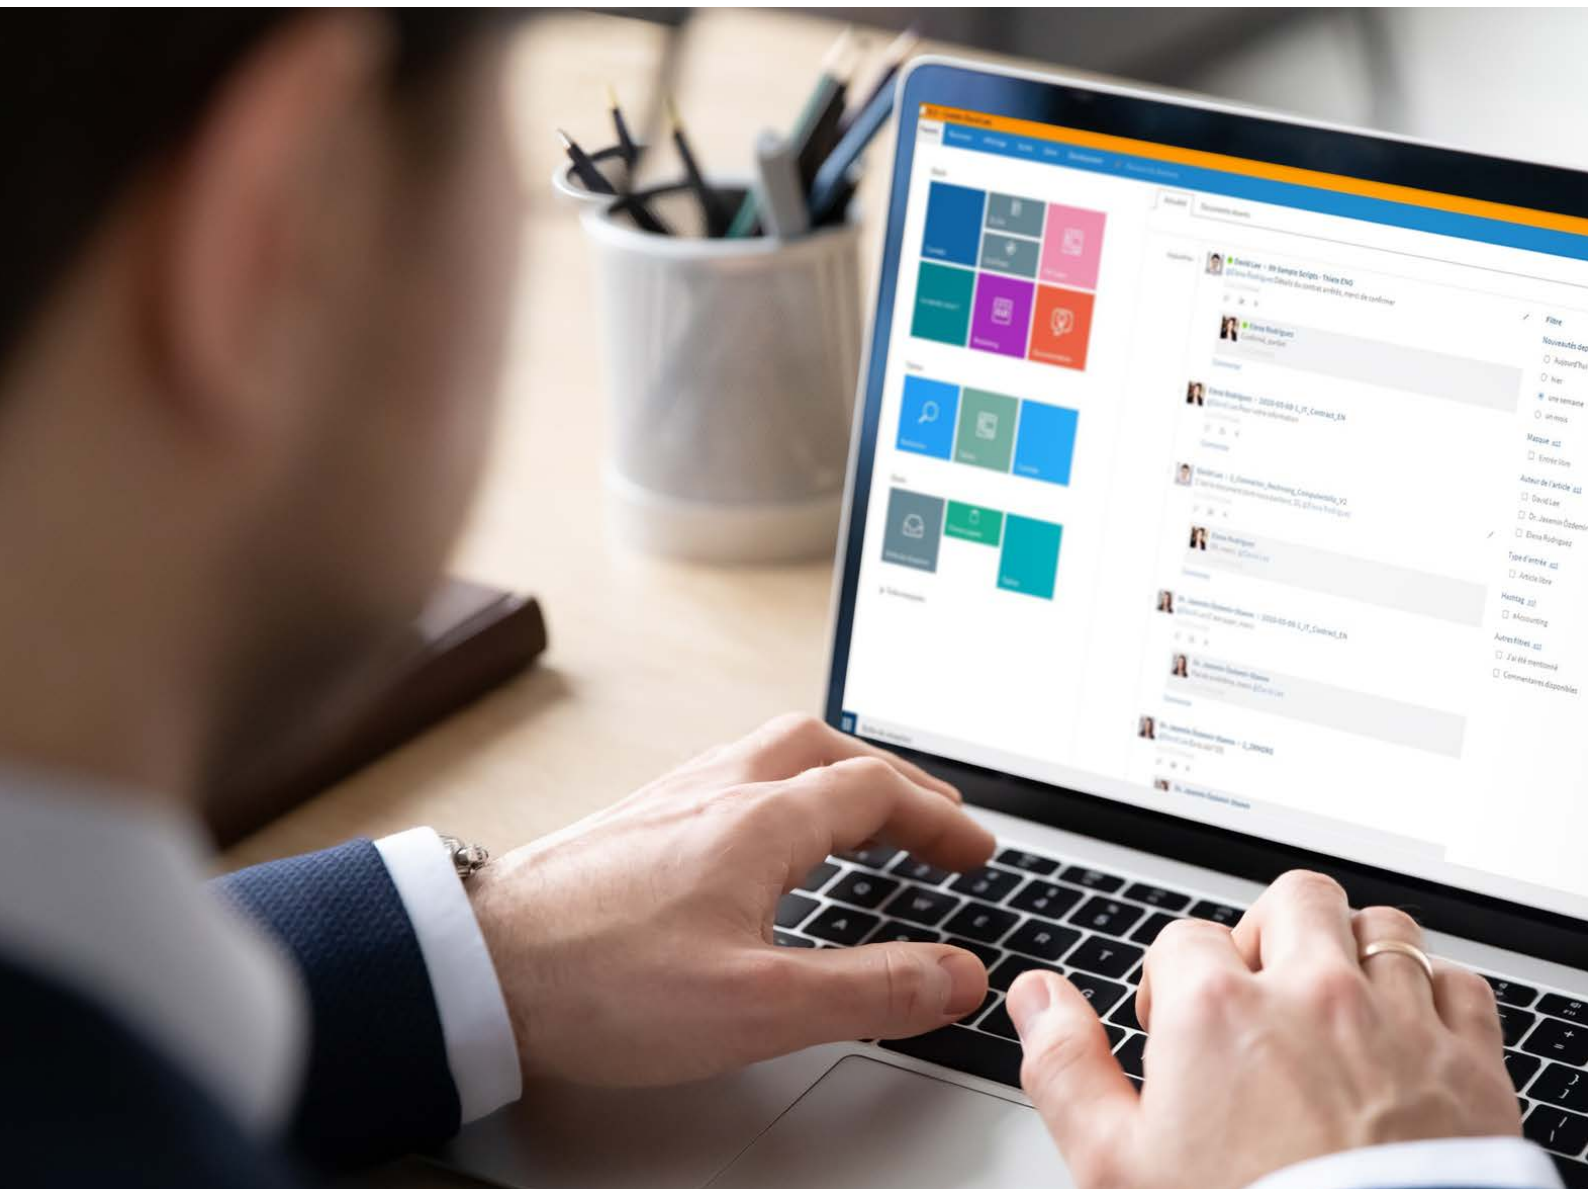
Actualité

David Lee · 99-Sample Scripts - Thiele ENG
@Elena Rodriguez Détails du contrat arrêtés, merci de confirmer

Elena Rodriguez
Confirmé, parfait

Elena Rodriguez · 2020-03-09-1_IT_Contract_EN

David Lee · 1_Contrat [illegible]

Elena Rodriguez

Dr. Jasmin Özdemir-Hansen · 2020-03-09-1_IT_Contract_EN

Dr. Jasmin Özdemir-Hansen

Dr. Jasmin Özdemir-Hansen

Dr. Jasmin Özdemir-Hansen

Filtre
Nouveautés dep
Aujourd'hui
hier
une semaine
un mois
Masque
Entrée libre
Auteur de l'article
David Lee
Dr. Jasmin Özdemi
Elena Rodriguez
Type d'entrée
Article libre
Hashtag
#Accounting
Autres filtres
J'ai été mentionné
Commentaires disponibles